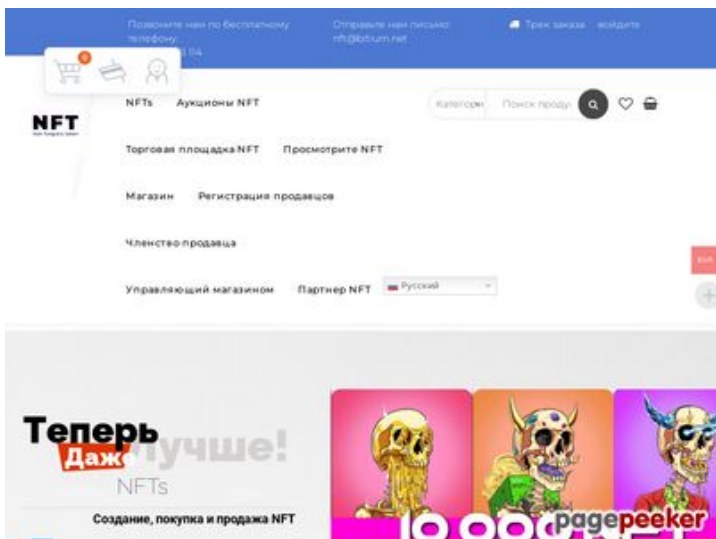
Позвоните нам по бесплатному телефону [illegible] 114

Отправьте нам письмо nft@bitium.net

Трек заказа войдите

0

NFT

NFTs Аукционы NFT

Категори Поиск проду

Торговая площадка NFT Просмотрите NFT

Магазин Регистрация продавцов

Членство продавца

EUR

Управляющий магазином Партнер NFT Русский

Теперь Даже лучше! NFTs

Создание, покупка и продажа NFT

10,000 NFT

pagepeeker